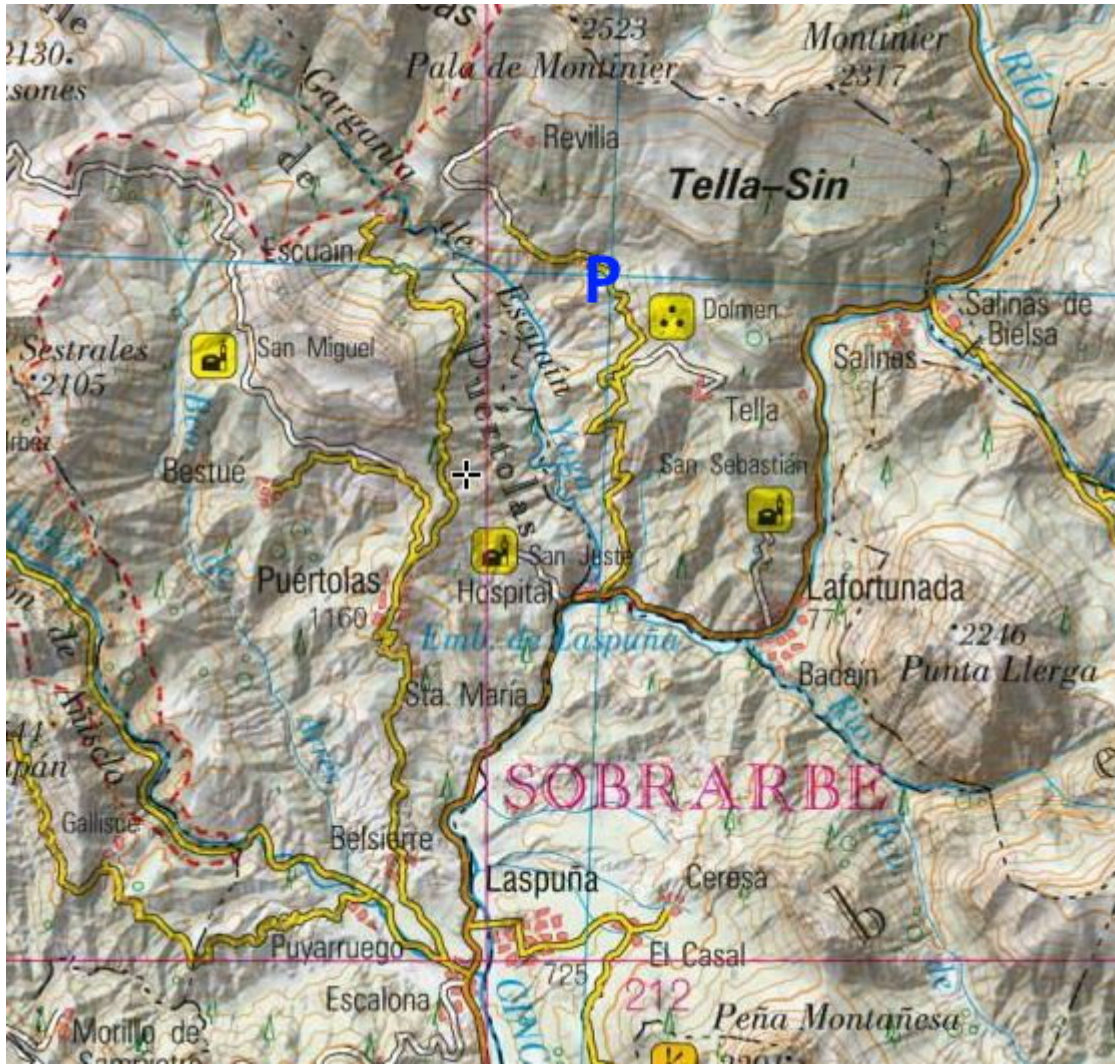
2130
sones
2523
Pala de Montinier
Montinier
2317
Río Garganta de Escuaín
Revilla
Tella-Sin
RÍO
Escuain
P
Dolmen
Salinas de Bielsa
Salinas
Sestrales
2105
San Miguel
Puértolas
Tella
Bestué
San Sebastián
San Juste
Hospital
Puértolas
Lafortunada
1160
Emb. de Laspuña
2246
Punta Llerga
Badaín
Sta. María
SOBRARBE
Gallisué
Belsierre
Laspuña
Ceresa
Puyarruego
El Casal
725
212
Escalona
Morillo de
Peña Montañesa